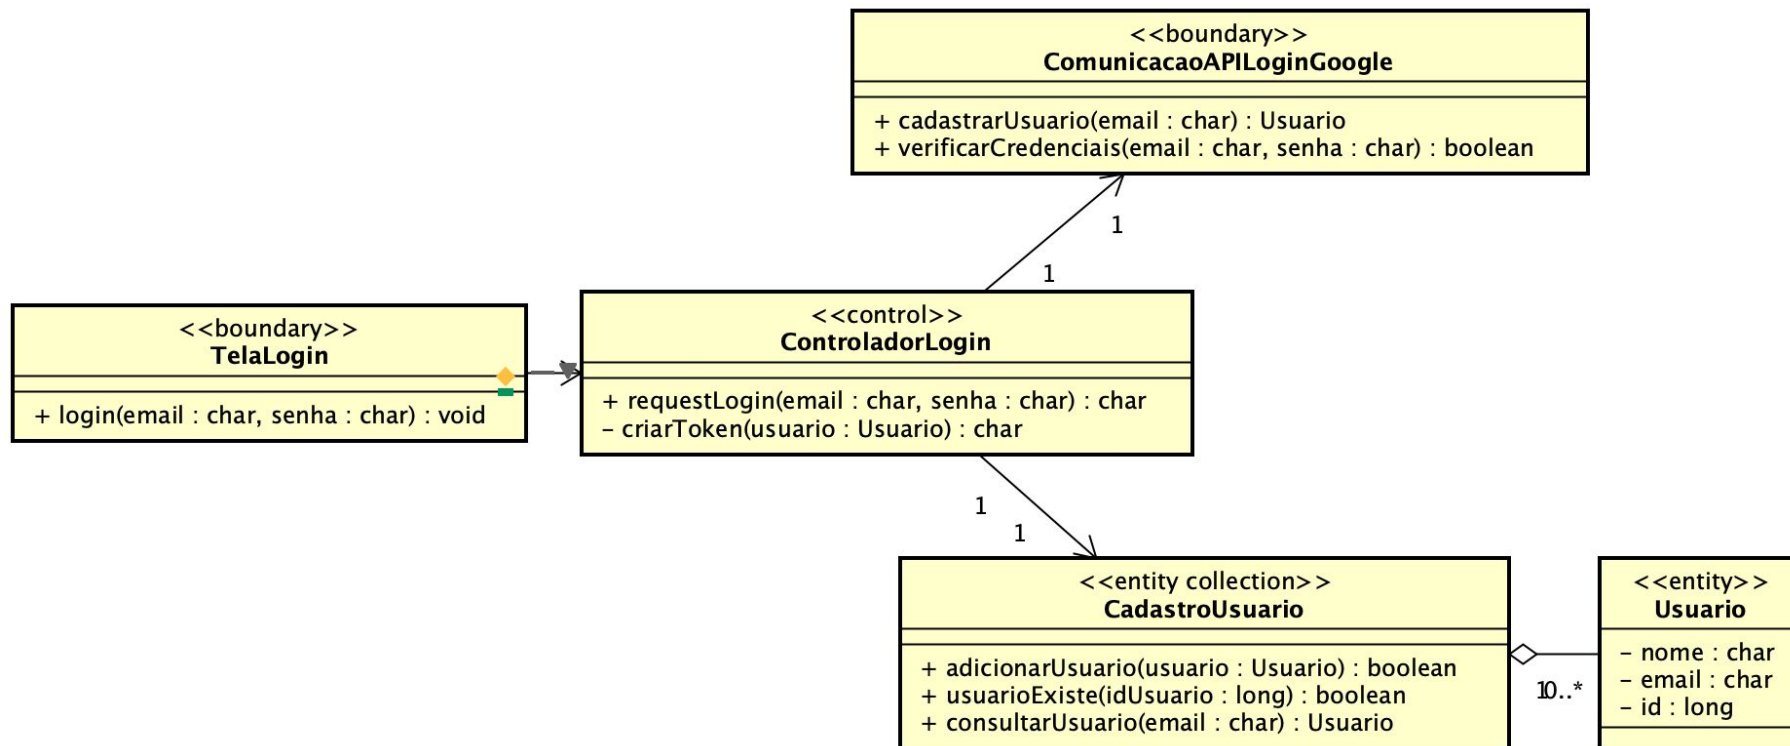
<<boundary>>
ComunicacaoAPILoginGoogle

+ cadastrarUsuario(email : char) : Usuario
+ verificarCredenciais(email : char, senha : char) : boolean

1

1

<<boundary>>
TelaLogin

+ login(email : char, senha : char) : void

<<control>>
ControladorLogin

+ requestLogin(email : char, senha : char) : char
- criarToken(usuario : Usuario) : char

1

1

<<entity collection>>
CadastroUsuario

+ adicionarUsuario(usuario : Usuario) : boolean
+ usuarioExiste(idUsuario : long) : boolean
+ consultarUsuario(email : char) : Usuario

10..*

<<entity>>
Usuario

- nome : char
- email : char
- id : long